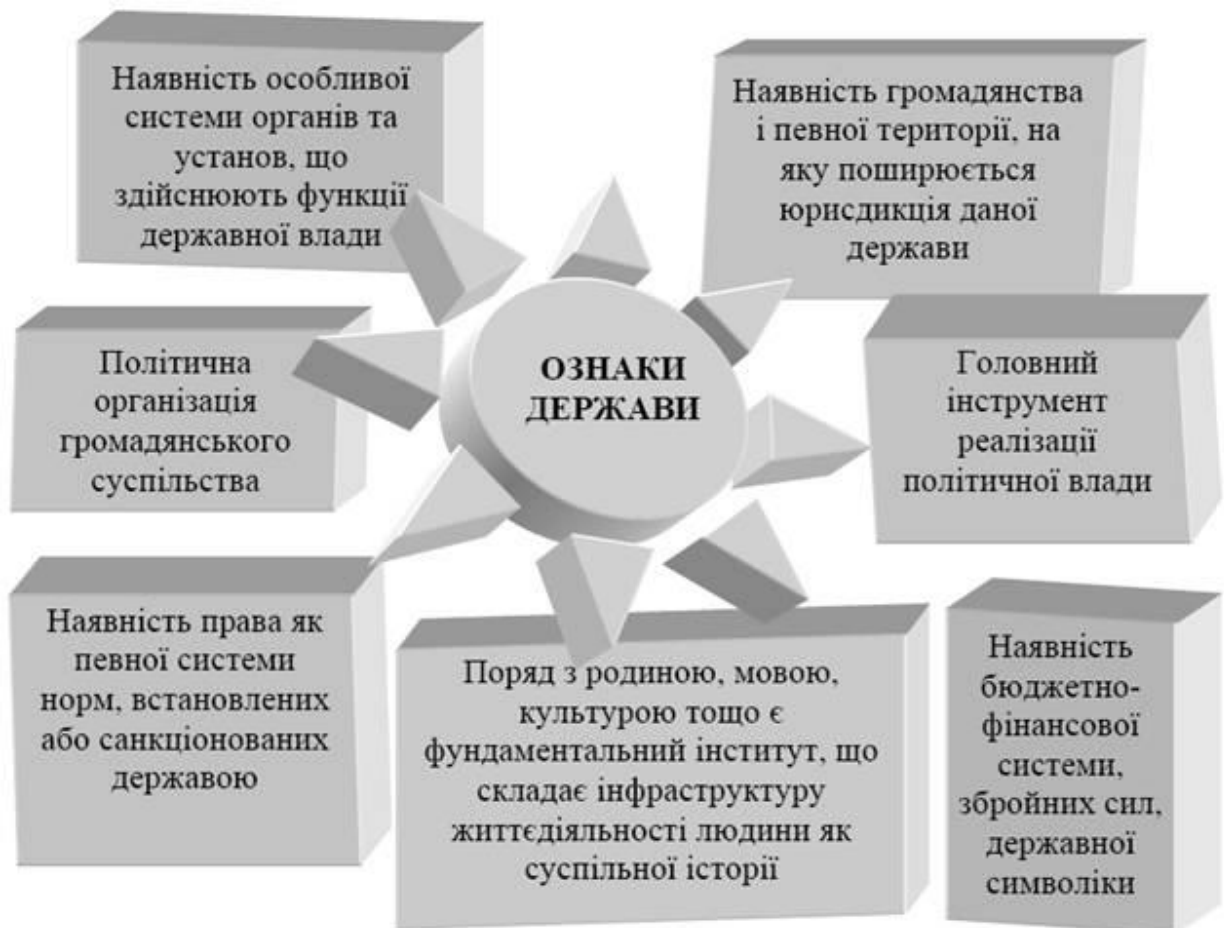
Наявність особливої системи органів та установ, що здійснюють функції державної влади

Наявність громадянства і певної території, на яку поширюється юрисдикція даної держави

ОЗНАКИ ДЕРЖАВИ

Політична організація громадянського суспільства

Головний інструмент реалізації політичної влади

Наявність права як певної системи норм, встановлених або санкціонованих державою

Поряд з родиною, мовою, культурою тощо є фундаментальний інститут, що складає інфраструктуру життєдіяльності людини як суспільної історії

Наявність бюджетно-фінансової системи, збройних сил, державної символіки